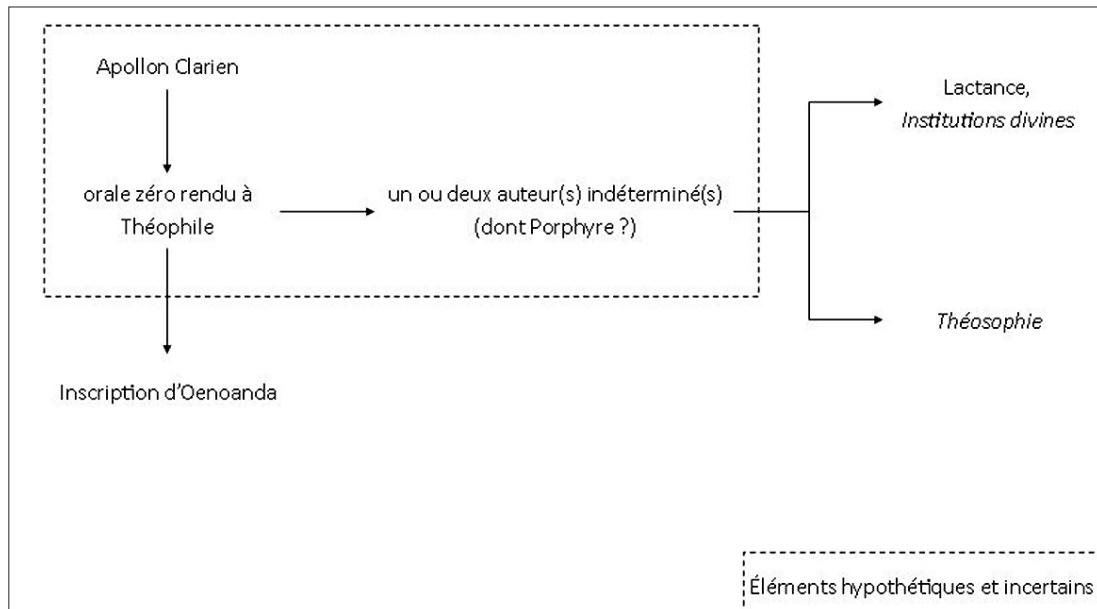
Apollon Clarien

orale zéro rendu à Théophile

un ou deux auteur(s) indéterminé(s) (dont Porphyre ?)

Lactance, *Institutions divines*

*Théosophie*

Inscription d'Oenoanda

Éléments hypothétiques et incertains